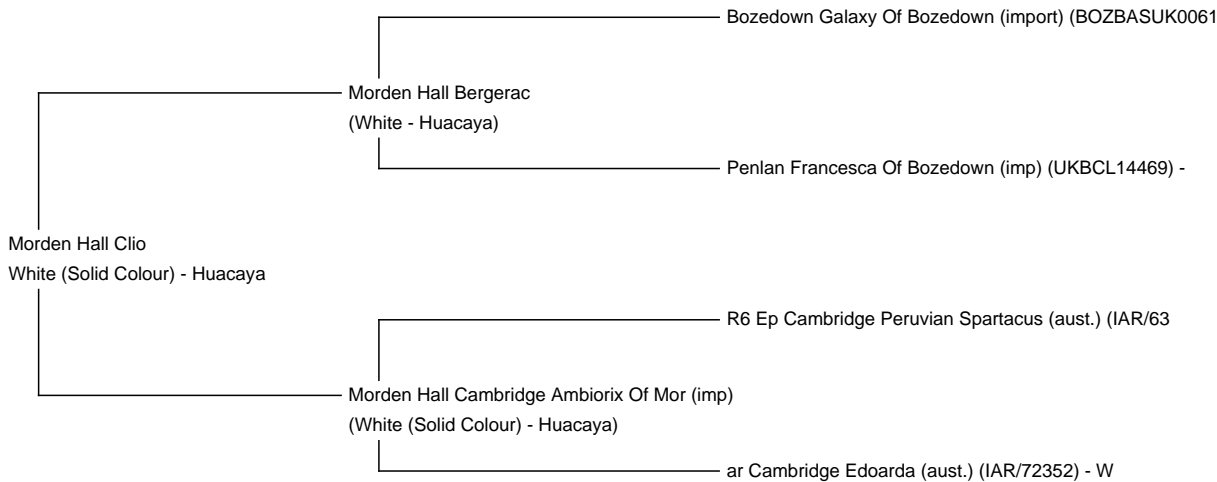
Bozedown Galaxy Of Bozedown (import) (BOZBASUK0061

Morden Hall Bergerac
(White - Huacaya)

Penlan Francesca Of Bozedown (imp) (UKBCL14469) -

Morden Hall Clio
White (Solid Colour) - Huacaya

R6 Ep Cambridge Peruvian Spartacus (aust.) (IAR/63

Morden Hall Cambridge Ambiorix Of Mor (imp)
(White (Solid Colour) - Huacaya)

ar Cambridge Edoarda (aust.) (IAR/72352) - W